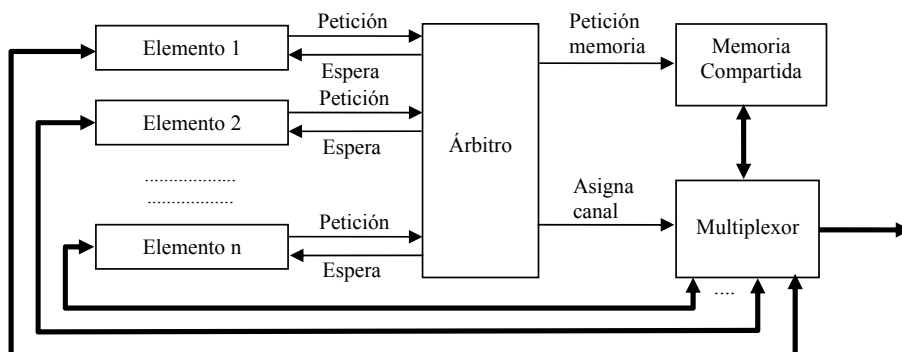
Petición

Elemento 1

Espera

Petición

Elemento 2

Espera

..................
..................

Petición

Elemento n

Espera

Árbitro

Petición memoria

Memoria Compartida

Asigna canal

Multiplexor

....